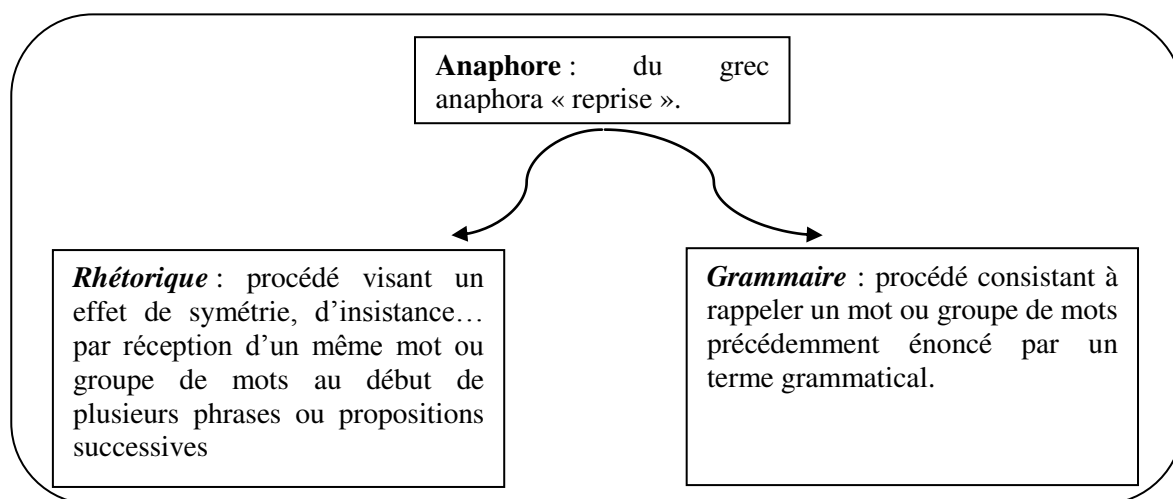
**Anaphore** : du grec anaphora « reprise ».

***Rhétorique*** : procédé visant un effet de symétrie, d'insistance… par réception d'un même mot ou groupe de mots au début de plusieurs phrases ou propositions successives

***Grammaire*** : procédé consistant à rappeler un mot ou groupe de mots précédemment énoncé par un terme grammatical.